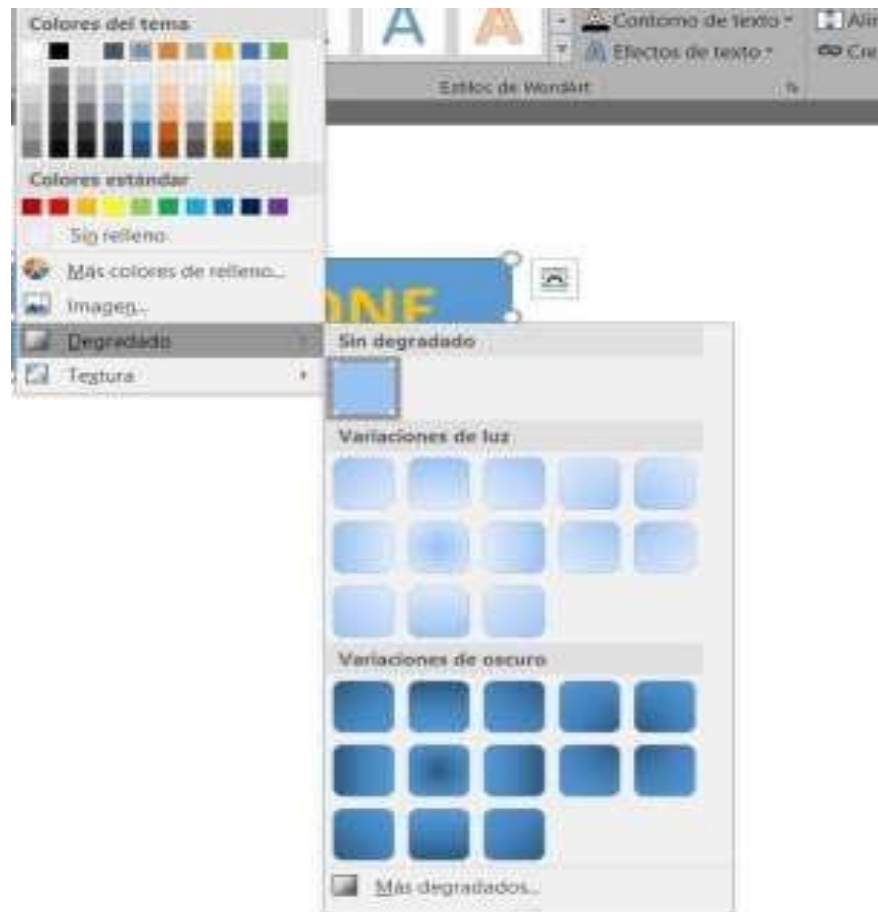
Colores del tema

Colores estándar

Sin relleno

Más colores de relleno...

Imagen...

Degradado

Textura

A A

Contorno de texto

Efectos de texto

Alin

Cre

Estilos de WordArt

ONE

Sin degradado

Variaciones de luz

Variaciones de oscuro

Más degradados...